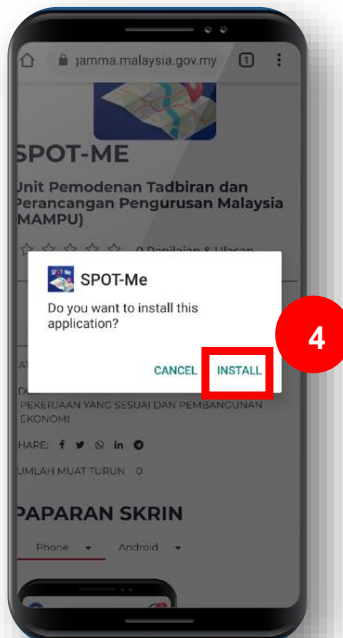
jamma.malaysia.gov.my

1

SPOT-ME

Unit Pemodenan Tadbiran dan Perancangan Pengurusan Malaysia (MAMPU)

0 Penilaian & Ulasan

SPOT-Me

Do you want to install this application?

CANCEL

INSTALL

4

PEKERJAAN YANG SESUAI DAN PEMBANGUNAN EKONOMI

SHARE:

JUMLAH MUAT TURUN 0

PAPARAN SKRIN

Phone

Android